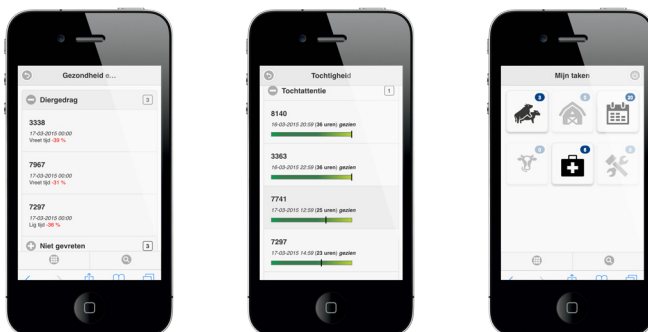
Gezondheid e...

Diergedrag 3

3338
17-03-2015 00:00
Vreet tijd -39 %

7967
17-03-2015 00:00
Vreet tijd -31 %

7297
17-03-2015 00:00
Lig tijd -36 %

Niet gevreten 3

Tochtigheid

Tochtattentie 1

8140
16-03-2015 20:59 (36 uren) gezien

3363
16-03-2015 22:59 (36 uren) gezien

7741
17-03-2015 12:59 (25 uren) gezien

7297
17-03-2015 14:59 (23 uren) gezien

Mijn taken

3
0
20
0
6
0